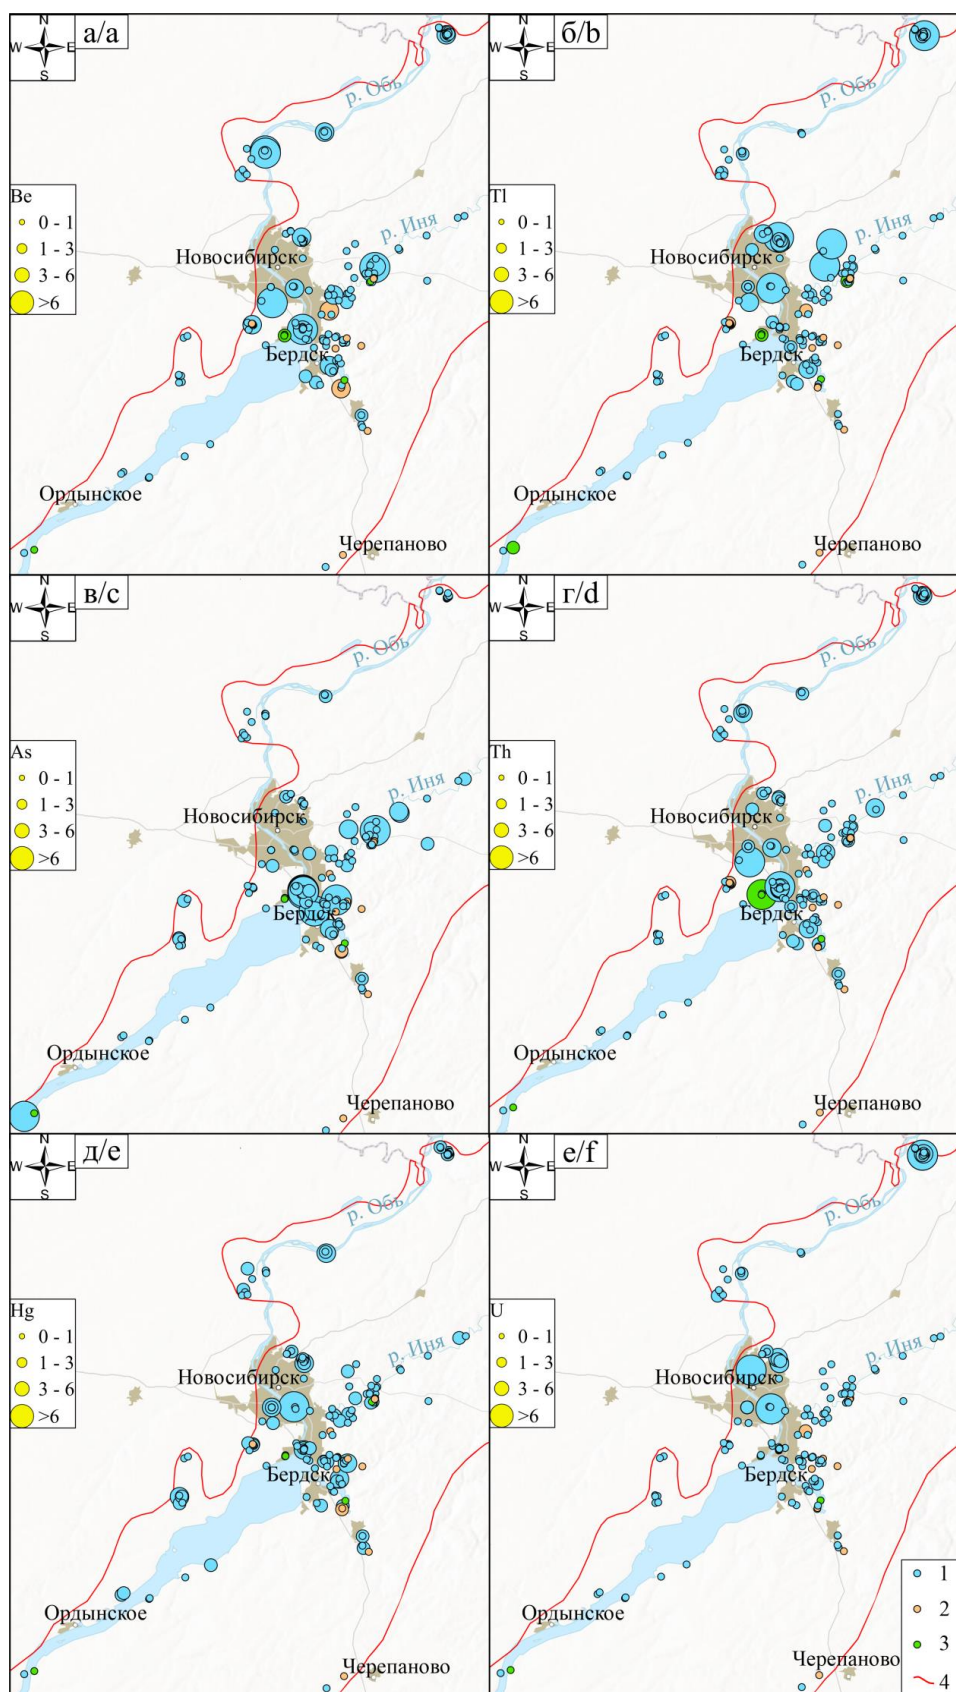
N
W E
S
а/а

р. Обь

Be
0 - 1
1 - 3
3 - 6
>6

р. Иня
Новосибирск
Бердск
Ордынское
Черепаново

N
W E
S
б/b

р. Обь

Tl
0 - 1
1 - 3
3 - 6
>6

р. Иня
Новосибирск
Бердск
Ордынское
Черепаново

N
W E
S
в/c

р. Обь

As
0 - 1
1 - 3
3 - 6
>6

р. Иня
Новосибирск
Бердск
Ордынское
Черепаново

N
W E
S
г/d

р. Обь

Th
0 - 1
1 - 3
3 - 6
>6

р. Иня
Новосибирск
Бердск
Ордынское
Черепаново

N
W E
S
д/e

р. Обь

Hg
0 - 1
1 - 3
3 - 6
>6

р. Иня
Новосибирск
Бердск
Ордынское
Черепаново

N
W E
S
е/f

р. Обь

U
0 - 1
1 - 3
3 - 6
>6

р. Иня
Новосибирск
Бердск
Ордынское
Черепаново

1
2
3
4